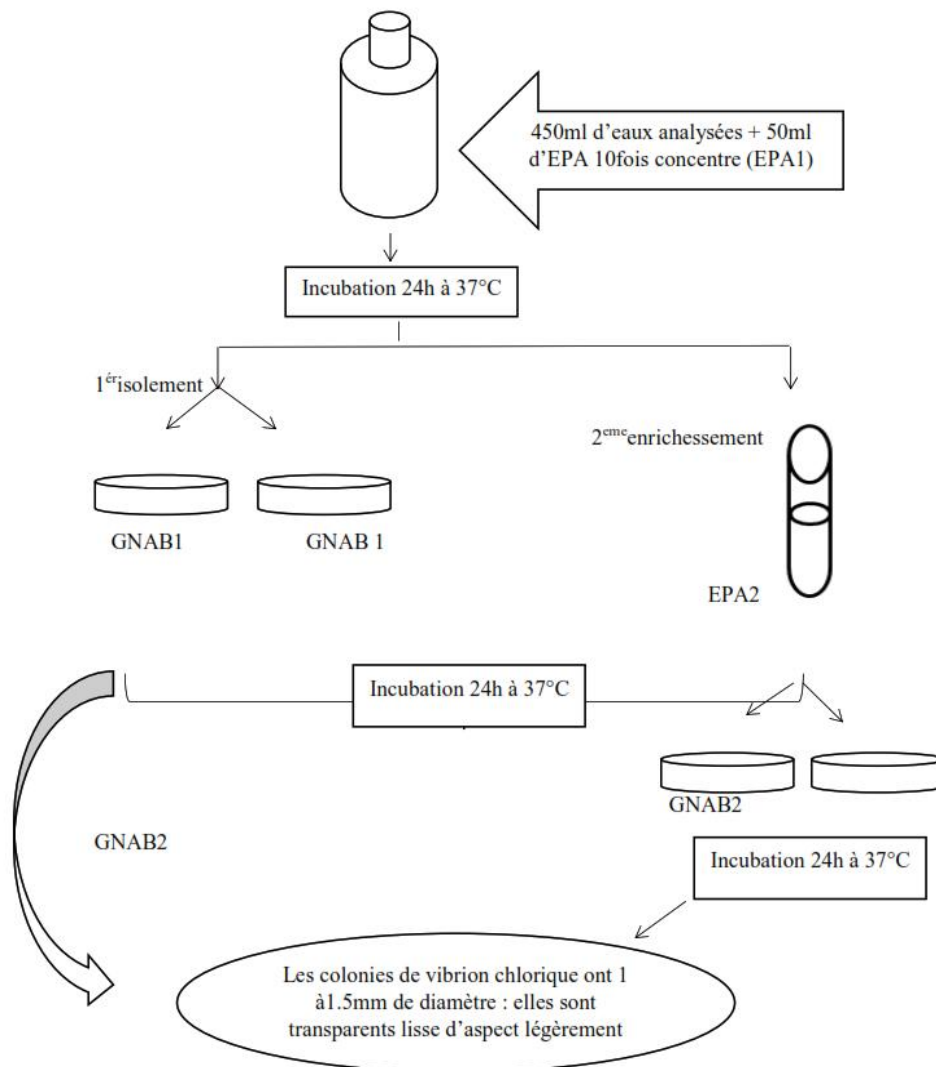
450ml d'eaux analysées + 50ml d'EPA 10fois concentre (EPA1)

Incubation 24h à 37°C

1$^{ér}$isolement

2$^{eme}$enrichessement

GNAB1

GNAB 1

EPA2

Incubation 24h à 37°C

GNAB2

GNAB2

Incubation 24h à 37°C

Les colonies de vibrion chlorique ont 1 à1.5mm de diamètre : elles sont transparents lisse d'aspect légèrement